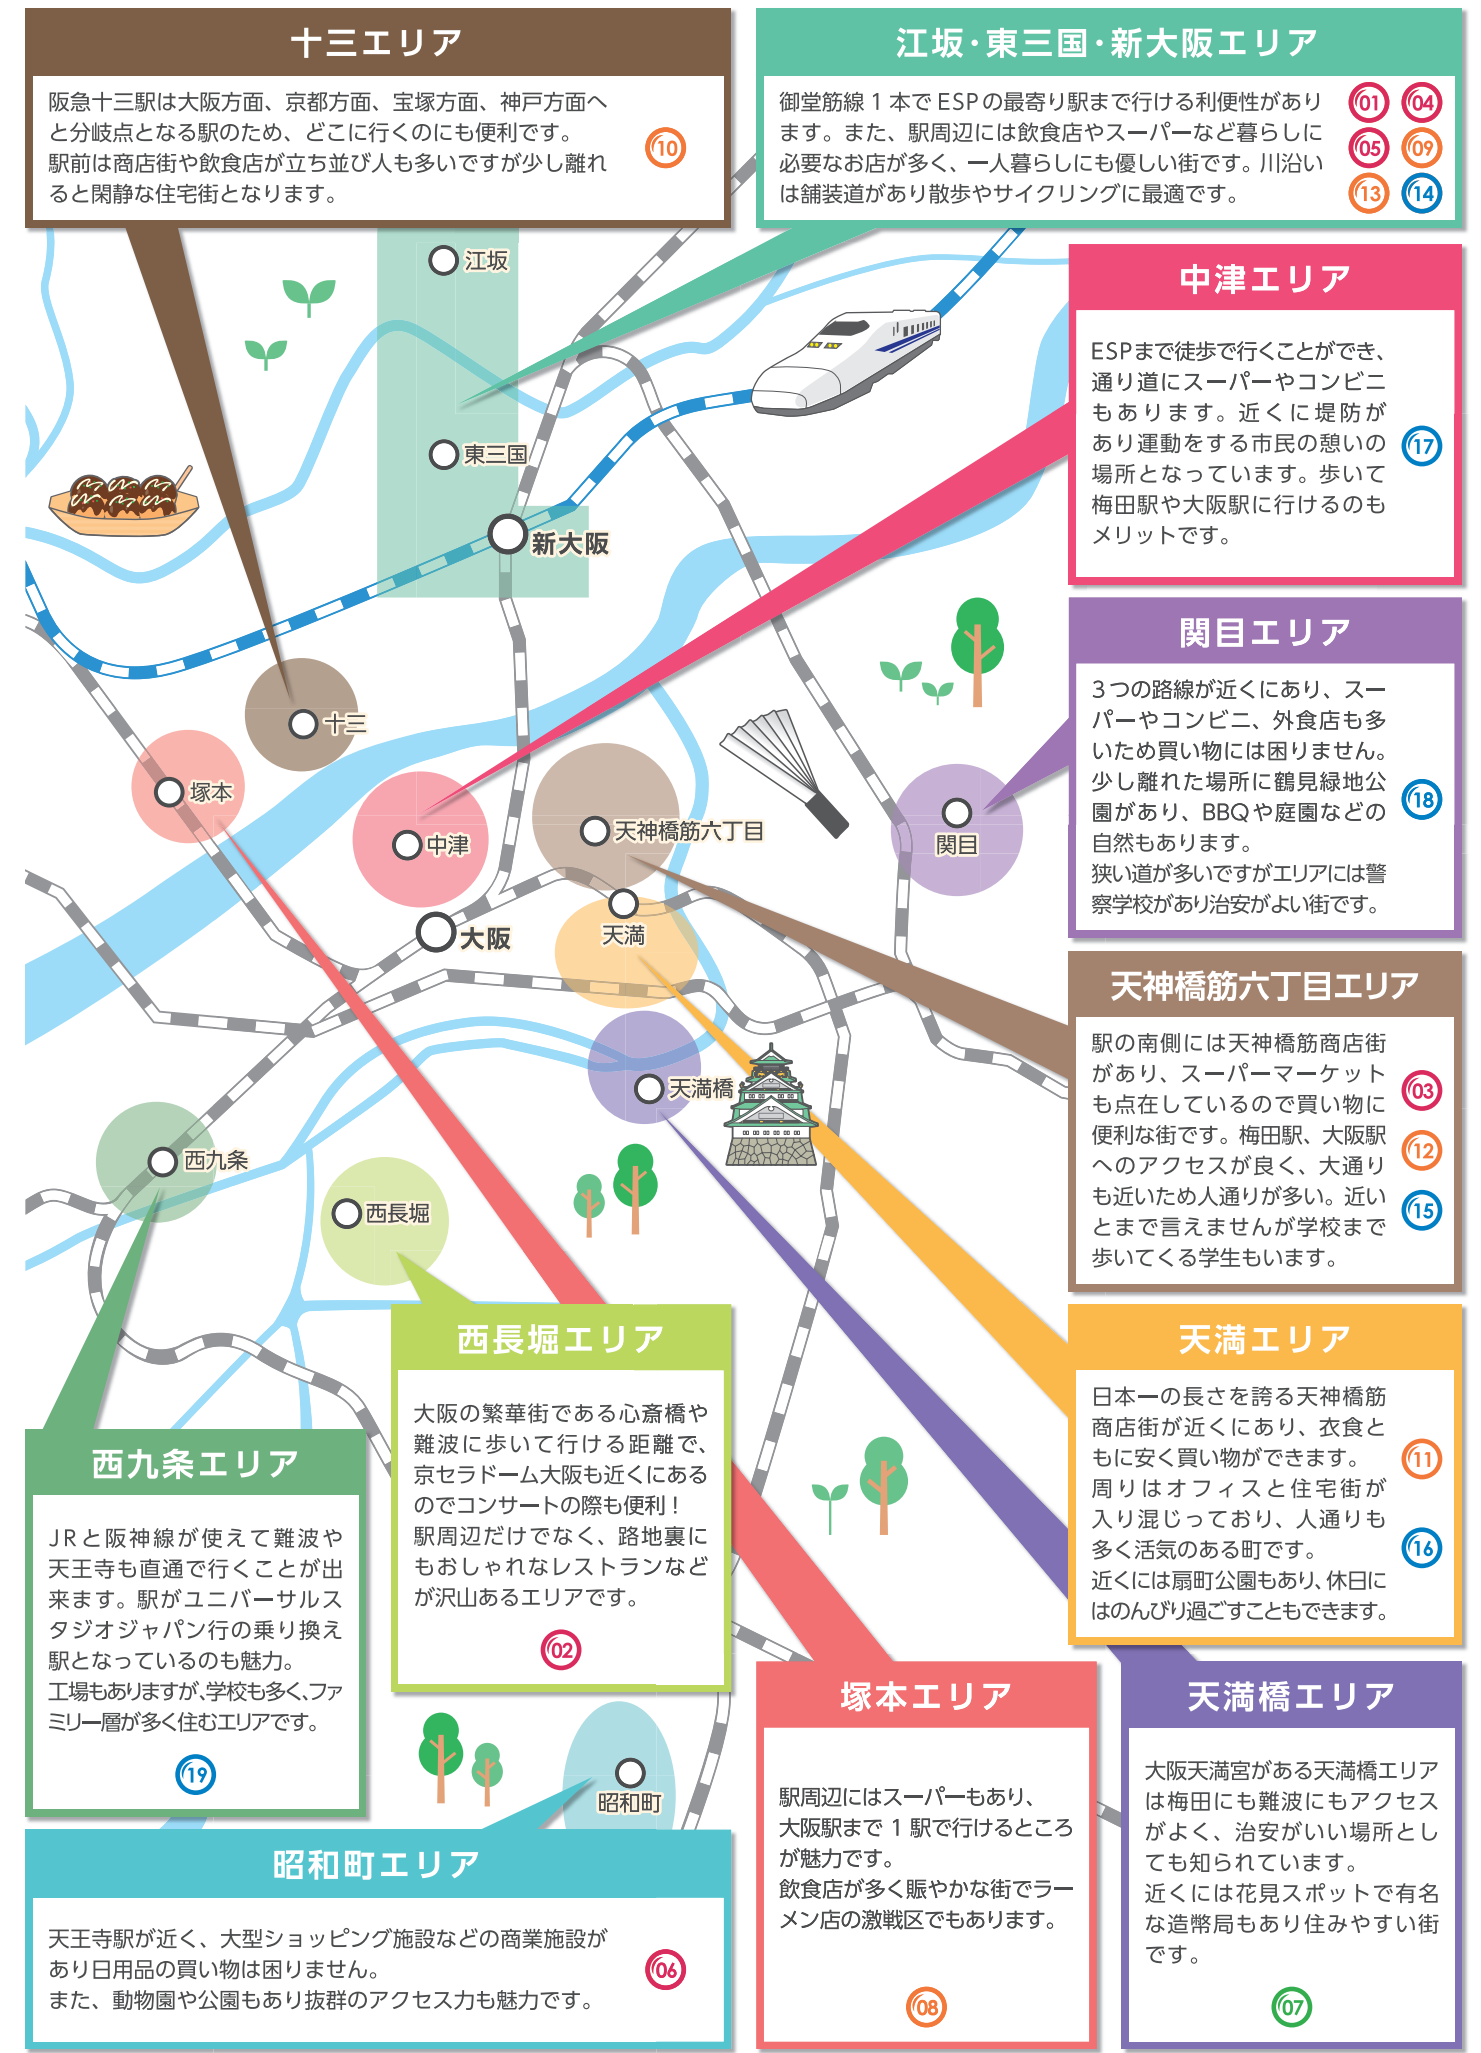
十三エリア

阪急十三駅は大阪方面、京都方面、宝塚方面、神戸方面へと分岐点となる駅のため、どこに行くのにも便利です。駅前は商店街や飲食店が立ち並び人も多いですが少し離れると閑静な住宅街となります。

10

江坂･東三国･新大阪エリア

御堂筋線１本でESPの最寄り駅まで行ける利便性があります。また、駅周辺には飲食店やスーパーなど暮らしに必要なお店が多く、一人暮らしにも優しい街です。川沿いは舗装道があり散歩やサイクリングに最適です。

01 04 05 09 13 14

中津エリア

ESPまで徒歩で行くことができ、通り道にスーパーやコンビニもあります。近くに堤防があり運動をする市民の憩いの場所となっています。歩いて梅田駅や大阪駅に行けるのもメリットです。

17

関目エリア

３つの路線が近くにあり、スーパーやコンビニ、外食店も多いため買い物には困りません。少し離れた場所に鶴見緑地公園があり、BBQや庭園などの自然もあります。
狭い道が多いですがエリアには警察学校があり治安がよい街です。

18

天神橋筋六丁目エリア

駅の南側には天神橋筋商店街があり、スーパーマーケットも点在しているので買い物に便利な街です。梅田駅、大阪駅へのアクセスが良く、大通りも近いため人通りが多い。近いとまで言えませんが学校まで歩いてくる学生もいます。

03 12 15

天満エリア

日本一の長さを誇る天神橋筋商店街が近くにあり、衣食ともに安く買い物ができます。
周りはオフィスと住宅街が入り混じっており、人通りも多く活気のある町です。
近くには扇町公園もあり、休日にはのんびり過ごすこともできます。

11 16

江坂
東三国
新大阪
十三
塚本
中津
天神橋筋六丁目
関目
大阪
天満
天満橋
西九条
西長堀
昭和町

西長堀エリア

大阪の繁華街である心斎橋や難波に歩いて行ける距離で、京セラドーム大阪も近くにあるのでコンサートの際も便利！
駅周辺だけでなく、路地裏にもおしゃれなレストランなどが沢山あるエリアです。

02

西九条エリア

JRと阪神線が使えて難波や天王寺も直通で行くことが出来ます。駅がユニバーサルスタジオジャパン行の乗り換え駅となっているのも魅力。
工場もありますが､学校も多く､ファミリー層が多く住むエリアです。

19

昭和町エリア

天王寺駅が近く、大型ショッピング施設などの商業施設があり日用品の買い物は困りません。
また、動物園や公園もあり抜群のアクセス力も魅力です。

06

塚本エリア

駅周辺にはスーパーもあり、大阪駅まで１駅で行けるところが魅力です。
飲食店が多く賑やかな街でラーメン店の激戦区でもあります。

08

天満橋エリア

大阪天満宮がある天満橋エリアは梅田にも難波にもアクセスがよく、治安がいい場所としても知られています。
近くには花見スポットで有名な造幣局もあり住みやすい街です。

07